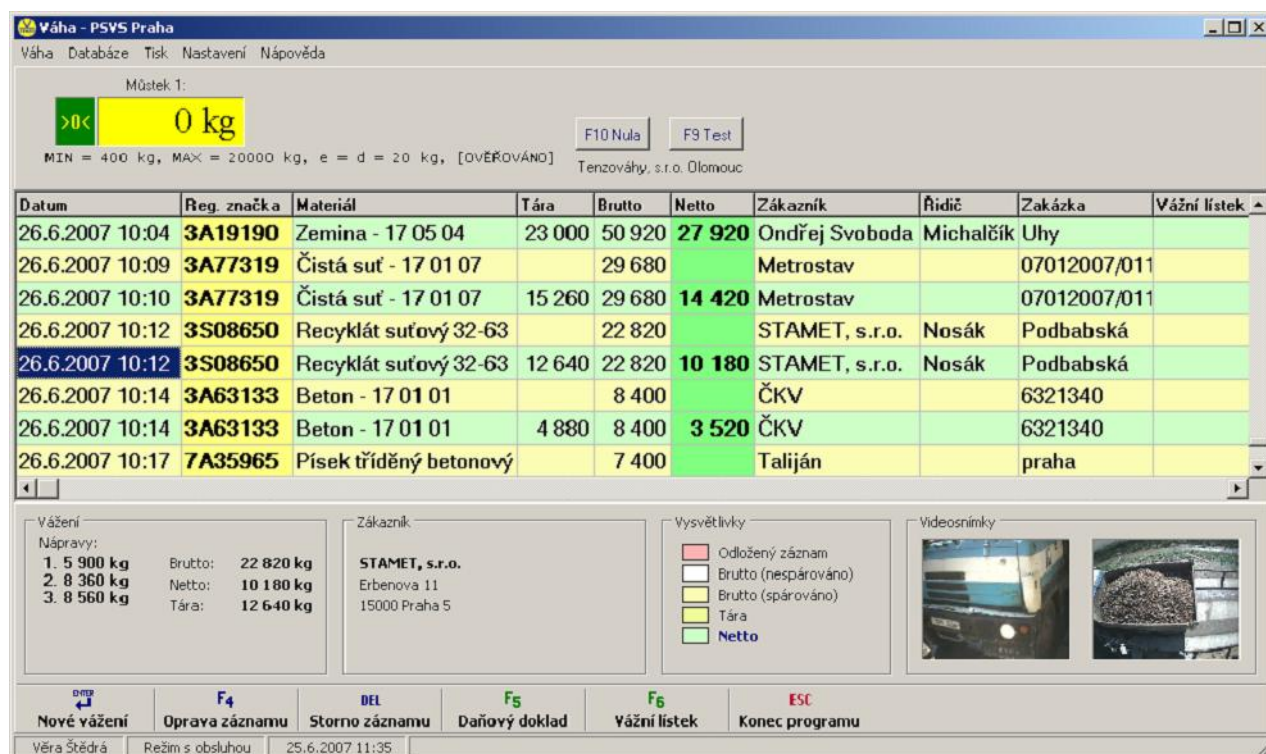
Váha - PSVS Praha

Váha Databáze Tisk Nastavení Nápověda

Můstek 1:

>0< 0 kg

MIN = 400 kg, MAX = 20000 kg, e = d = 20 kg, [OVĚŘOVÁNO]

F10 Nula F9 Test

Tenzováhy, s.r.o. Olomouc

| Datum | Reg. značka | Materiál | Tára | Brutto | Netto | Zákazník | Řidič | Zakázka | Vážní lístek |
|---|---|---|---|---|---|---|---|---|---|
| 26.6.2007 10:04 | 3A19190 | Zemina - 17 05 04 | 23 000 | 50 920 | 27 920 | Ondřej Svoboda | Michalčík | Uhy | |
| 26.6.2007 10:09 | 3A77319 | Čistá suť - 17 01 07 | | 29 680 | | Metrostav | | 07012007/011 | |
| 26.6.2007 10:10 | 3A77319 | Čistá suť - 17 01 07 | 15 260 | 29 680 | 14 420 | Metrostav | | 07012007/011 | |
| 26.6.2007 10:12 | 3S08650 | Recyklát suťový 32-63 | | 22 820 | | STAMET, s.r.o. | Nosák | Podbabská | |
| 26.6.2007 10:12 | 3S08650 | Recyklát suťový 32-63 | 12 640 | 22 820 | 10 180 | STAMET, s.r.o. | Nosák | Podbabská | |
| 26.6.2007 10:14 | 3A63133 | Beton - 17 01 01 | | 8 400 | | ČKV | | 6321340 | |
| 26.6.2007 10:14 | 3A63133 | Beton - 17 01 01 | 4 880 | 8 400 | 3 520 | ČKV | | 6321340 | |
| 26.6.2007 10:17 | 7A35965 | Písek tříděný betonový | | 7 400 | | Taliján | | praha | |

Vážení
Nápravy:
1. 5 900 kg
2. 8 360 kg
3. 8 560 kg
Brutto: 22 820 kg
Netto: 10 180 kg
Tára: 12 640 kg

Zákazník
STAMET, s.r.o.
Erbenova 11
15000 Praha 5

Vysvětlivky
Odložený záznam
Brutto (nespárováno)
Brutto (spárováno)
Tára
Netto

Videosnímky

ENTER Nové vážení
F4 Oprava záznamu
DEL Storno záznamu
F5 Daňový doklad
F6 Vážní lístek
ESC Konec programu

Věra Štědrá | Režim s obsluhou | 25.6.2007 11:35